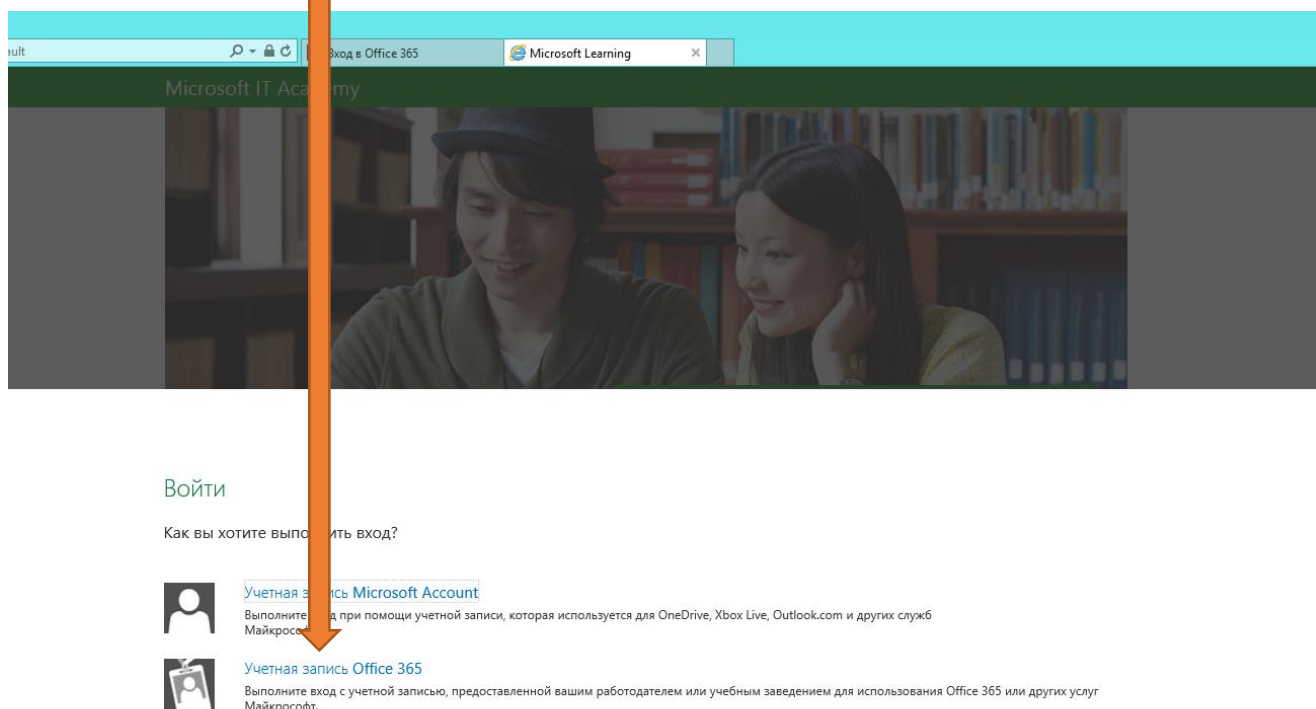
ault

Вход в Office 365

Microsoft Learning

Microsoft IT Ac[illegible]my

Войти

Как вы хотите вып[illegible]ить вход?

Учетная за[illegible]сь Microsoft Account

Выполните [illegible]д при помощи учетной записи, которая используется для OneDrive, Xbox Live, Outlook.com и других служб Майкрос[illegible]

Учетная запись Office 365

Выполните вход с учетной записью, предоставленной вашим работодателем или учебным заведением для использования Office 365 или других услуг Майкрософт.